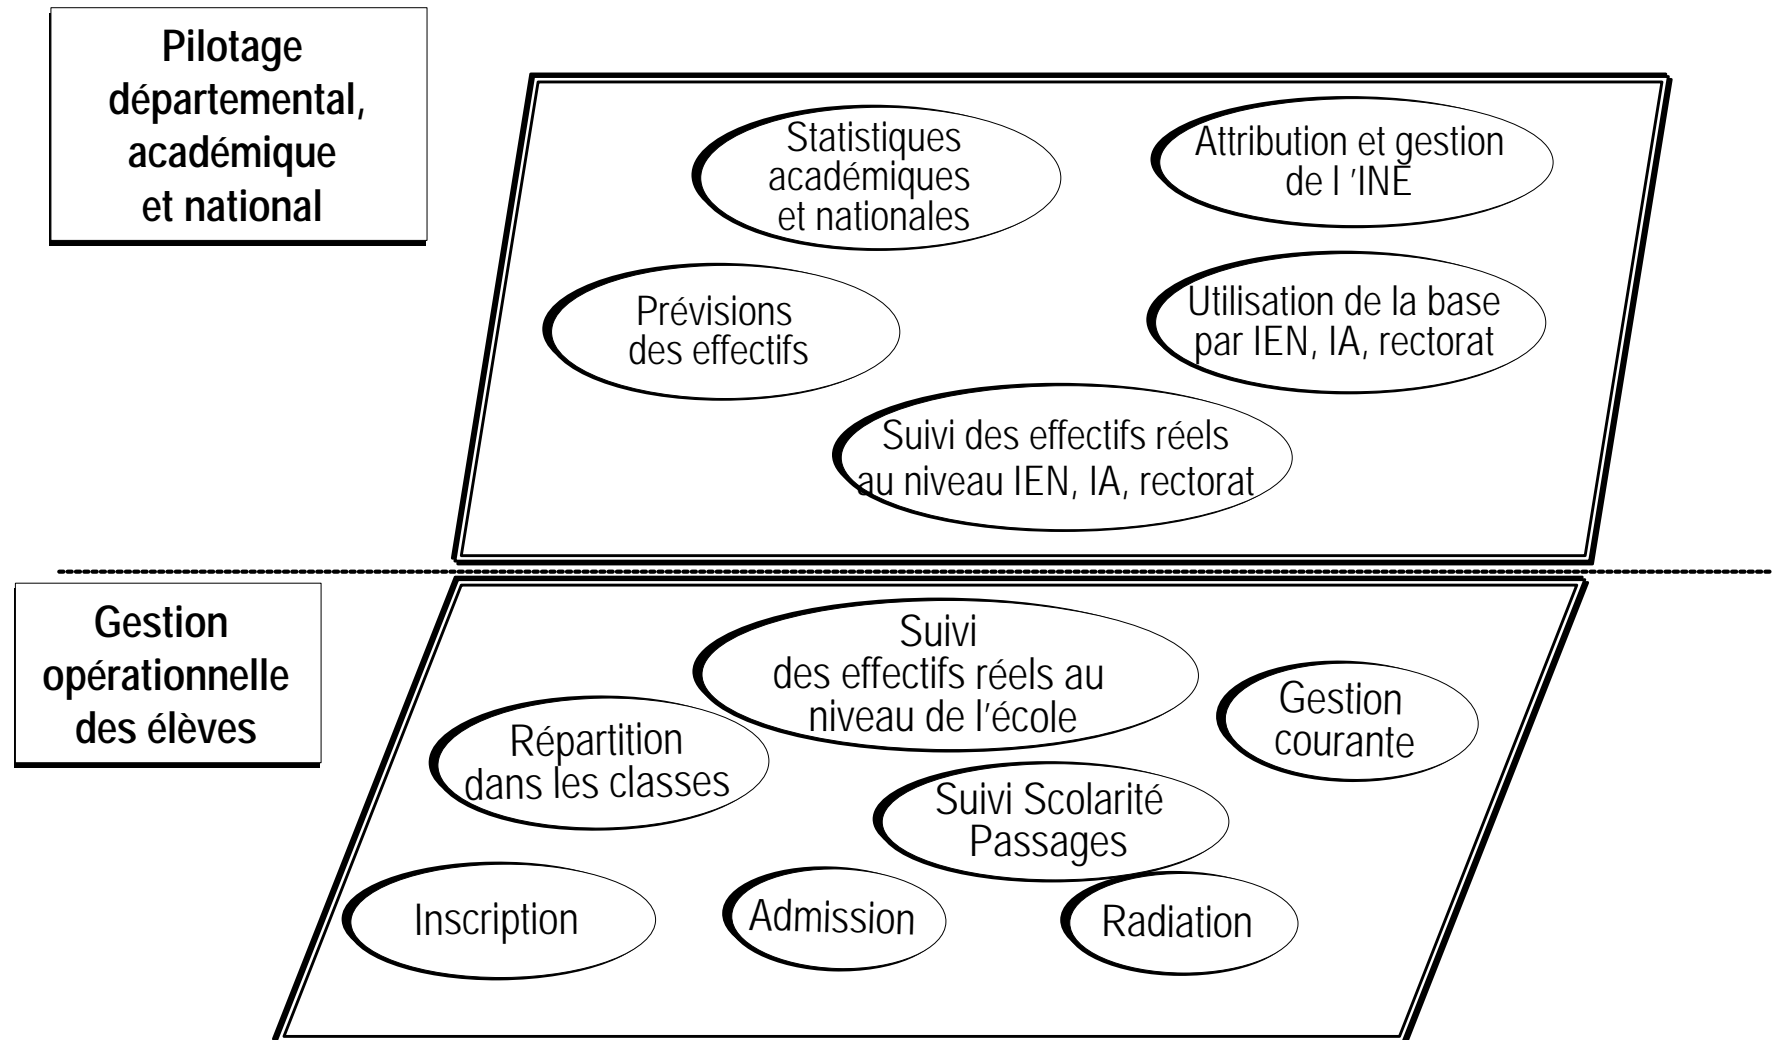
Pilotage départemental, académique et national

Statistiques académiques et nationales

Attribution et gestion de l 'INE

Prévisions des effectifs

Utilisation de la base par IEN, IA, rectorat

Suivi des effectifs réels au niveau IEN, IA, rectorat

Gestion opérationnelle des élèves

Suivi des effectifs réels au niveau de l'école

Gestion courante

Répartition dans les classes

Suivi Scolarité Passages

Inscription

Admission

Radiation